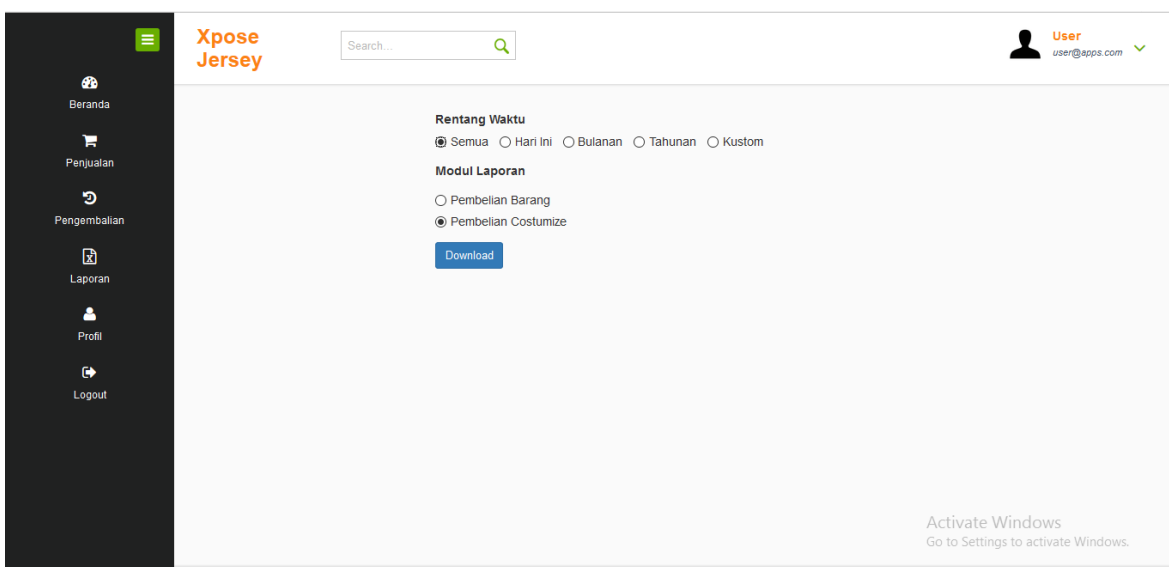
Beranda
Penjualan
Pengembalian
Laporan
Profil
Logout

Xpose Jersey

Search...

User
user@apps.com

Rentang Waktu
Semua Hari Ini Bulanan Tahunan Kustom

Modul Laporan
Pembelian Barang
Pembelian Costumize

Download

Activate Windows
Go to Settings to activate Windows.